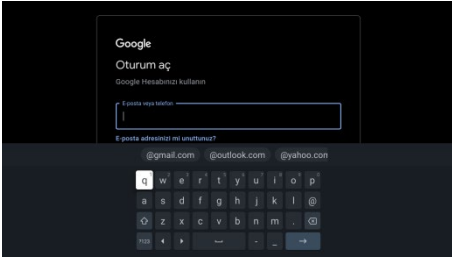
Google

Oturum aç

Google Hesabınızı kullanın

E-posta veya telefon

E-posta adresinizi mi unuttunuz?

@gmail.com @outlook.com @yahoo.com

q w e r t y u i o p

a s d f g h j k l @

z x c v b n m . ⌫

?123 , .